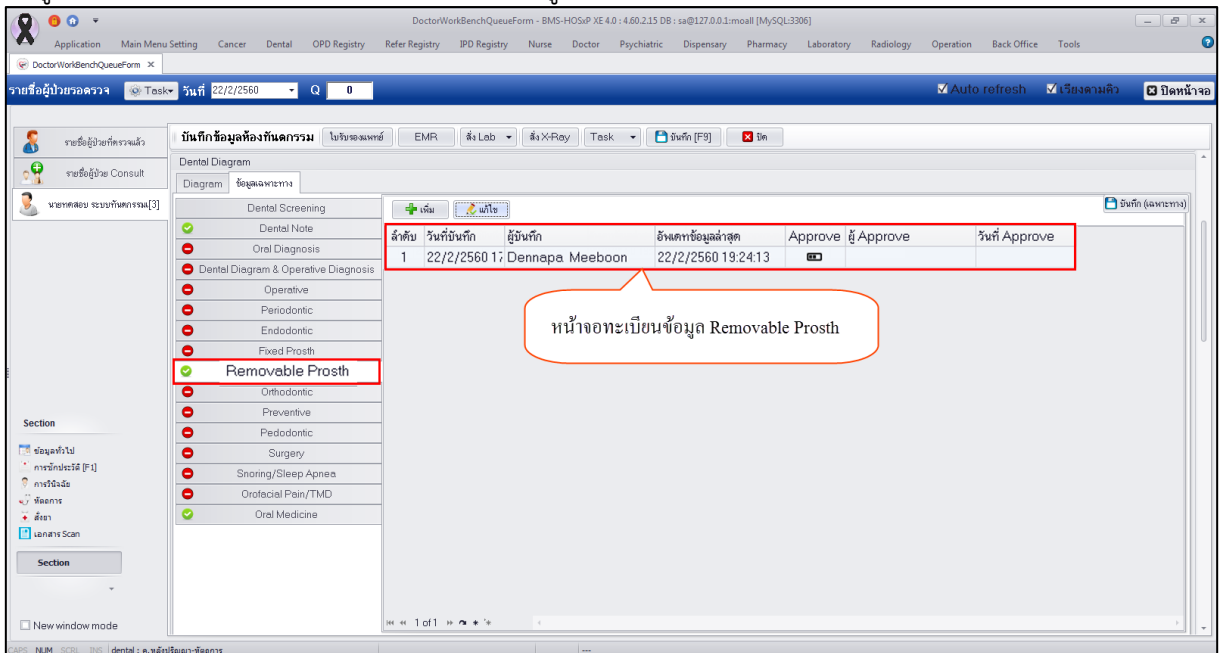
DoctorWorkBenchQueueForm - BMS-HOSxP XE 4.0 : 4.60.2.15 DB : sa@127.0.0.1:moall [MySQL:3306]

Application Main Menu Setting Cancer Dental OPD Registry Refer Registry IPD Registry Nurse Doctor Psychiatric Dispensary Pharmacy Laboratory Radiology Operation Back Office Tools

DoctorWorkBenchQueueForm ×

รายชื่อผู้ป่วยรอตรวจ Task วันที่ 22/2/2560 Q 0

Auto refresh เรียงตามคิว ปิดหน้าจอ

รายชื่อผู้ป่วยที่ตรวจแล้ว

รายชื่อผู้ป่วย Consult

นายทดสอบ ระบบทันตกรรม[3]

บันทึกข้อมูลห้องทันตกรรม ใบรับรองแพทย์ EMR สั่ง Lab สั่ง X-Ray Task บันทึก [F9] ปิด

Dental Diagram

Diagram ข้อมูลเฉพาะทาง

Dental Screening
Dental Note
Oral Diagnosis
Dental Diagram & Operative Diagnosis
Operative
Periodontic
Endodontic
Fixed Prosth
Removable Prosth
Orthodontic
Preventive
Pedodontic
Surgery
Snoring/Sleep Apnea
Orofacial Pain/TMD
Oral Medicine

เพิ่ม แก้ไข

บันทึก (เฉพาะทาง)

| ลำดับ | วันที่บันทึก | ผู้บันทึก | อัพเดทข้อมูลล่าสุด | Approve | ผู้ Approve | วันที่ Approve |
|---|---|---|---|---|---|---|
| 1 | 22/2/2560 1 | Dennapa Meeboon | 22/2/2560 19:24:13 | | | |

หน้าจอทะเบียนข้อมูล Removable Prosth

Section

ข้อมูลทั่วไป
การซักประวัติ [F1]
การวินิจฉัย
หัตถการ
สั่งยา
เอกสาร Scan

Section

New window mode

1 of 1

CAPS NUM SCRL INS dental : ค.หลังปริญญา-หัตถการ